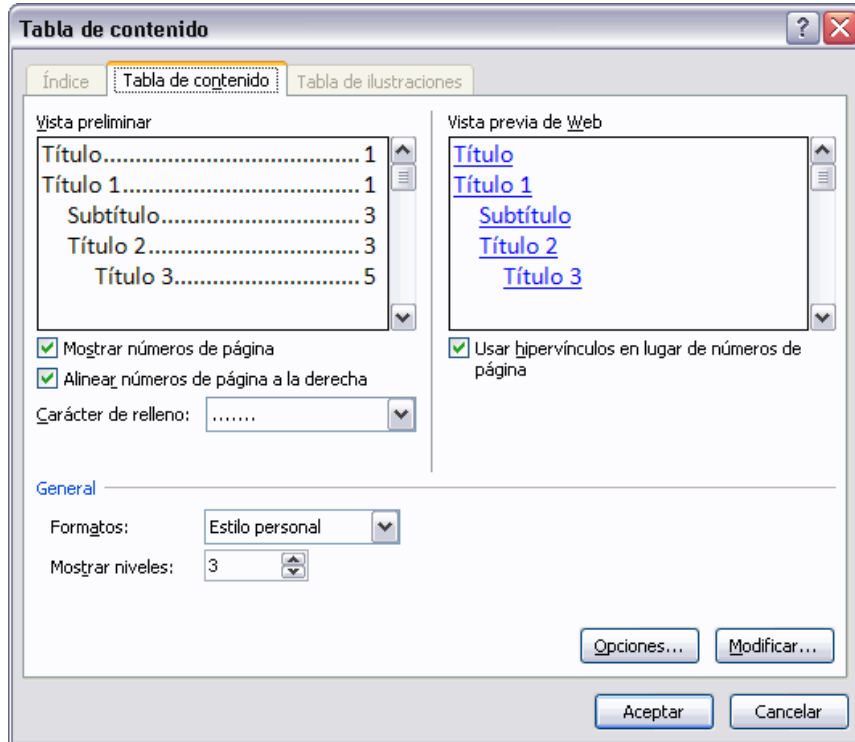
Tabla de contenido

?

Índice | Tabla de contenido | Tabla de ilustraciones

Vista preliminar

Título.................................... 1
Título 1.................................. 1
Subtítulo............................. 3
Título 2............................... 3
Título 3........................... 5

Vista previa de Web

Título
Título 1
Subtítulo
Título 2
Título 3

Mostrar números de página

Alinear números de página a la derecha

Carácter de relleno: .......

Usar hipervínculos en lugar de números de página

General

Formatos: Estilo personal

Mostrar niveles: 3

Opciones...

Modificar...

Aceptar

Cancelar